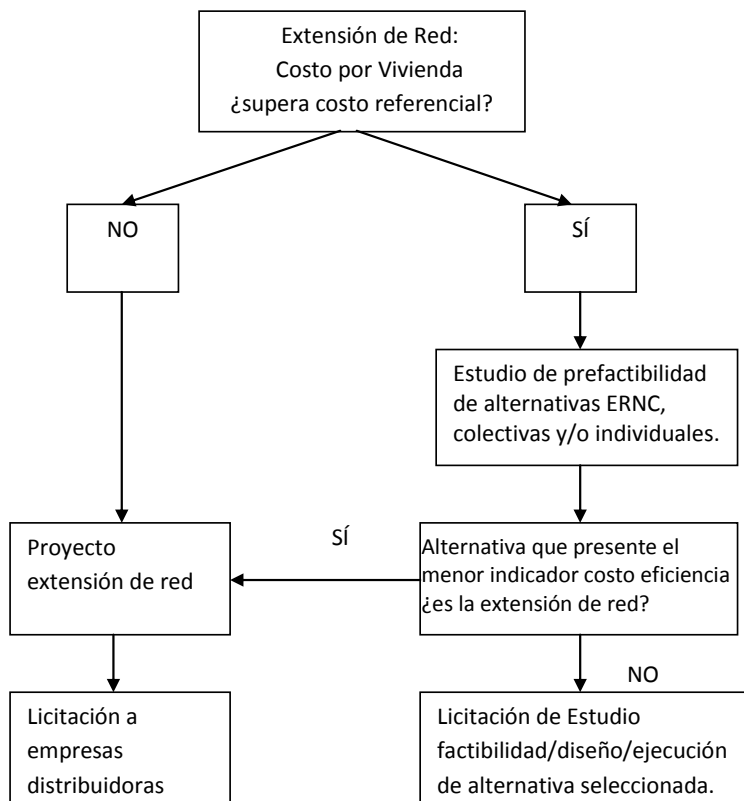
Extensión de Red:
Costo por Vivienda
¿supera costo referencial?

NO

SÍ

Estudio de prefactibilidad de alternativas ERNC, colectivas y/o individuales.

Proyecto extensión de red

SÍ

Alternativa que presente el menor indicador costo eficiencia ¿es la extensión de red?

NO

Licitación a empresas distribuidoras

Licitación de Estudio factibilidad/diseño/ejecución de alternativa seleccionada.